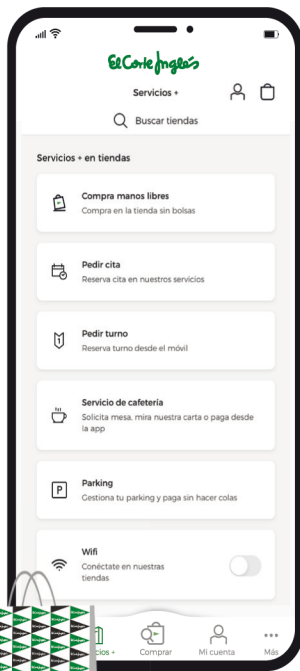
El Corte Inglés

Servicios +

Buscar tiendas

Servicios + en tiendas

Compra manos libres
Compra en la tienda sin bolsas

Pedir cita
Reserva cita en nuestros servicios

Pedir turno
Reserva turno desde el móvil

Servicio de cafetería
Solicita mesa, mira nuestra carta o paga desde la app

Parking
Gestiona tu parking y paga sin hacer colas

Wifi
Conéctate en nuestras tiendas

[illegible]icios +
Comprar
Mi cuenta
Más